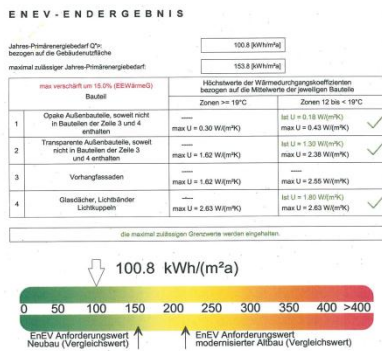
E N E V - E N D E R G E B N I S

Jahres-Primärenergiebedarf Q''p bezogen auf die Gebäudenutzfläche | 100.8 [kWh/m²a]

maximal zulässiger Jahres-Primärenergiebedarf: | 153.8 [kWh/m²a]

| | max verschärft um 15.0% (EEWärmeG) Bauteile | Höchstwerte der Wärmedurchgangskoeffizienten bezogen auf die Mittelwerte der jeweiligen Bauteile Zonen >= 19°C | Zonen 12 bis < 19°C |
|---|---|---|---|
| 1 | Opake Außenbauteile, soweit nicht in Bauteilen der Zeile 3 und 4 enthalten | ---- max U = 0.30 W/(m²K) | Ist U = 0.18 W/(m²K) max U = 0.43 W/(m²K) |
| 2 | Transparente Außenbauteile, soweit nicht in Bauteilen der Zeile 3 und 4 enthalten | ---- max U = 1.62 W/(m²K) | Ist U = 1.30 W/(m²K) max U = 2.38 W/(m²K) |
| 3 | Vorhangfassaden | ---- max U = 1.62 W/(m²K) | ---- max U = 2.55 W/(m²K) |
| 4 | Glasdächer, Lichtbänder Lichtkuppeln | ---- max U = 2.63 W/(m²K) | Ist U = 1.80 W/(m²K) max U = 2.63 W/(m²K) |

die maximal zulässigen Grenzwerte werden eingehalten.

100.8 kWh/(m²a)

0 50 100 150 200 250 300 350 400 >400

EnEV Anforderungswert Neubau (Vergleichswert)

EnEV Anforderungswert modernisierter Altbau (Vergleichswert)